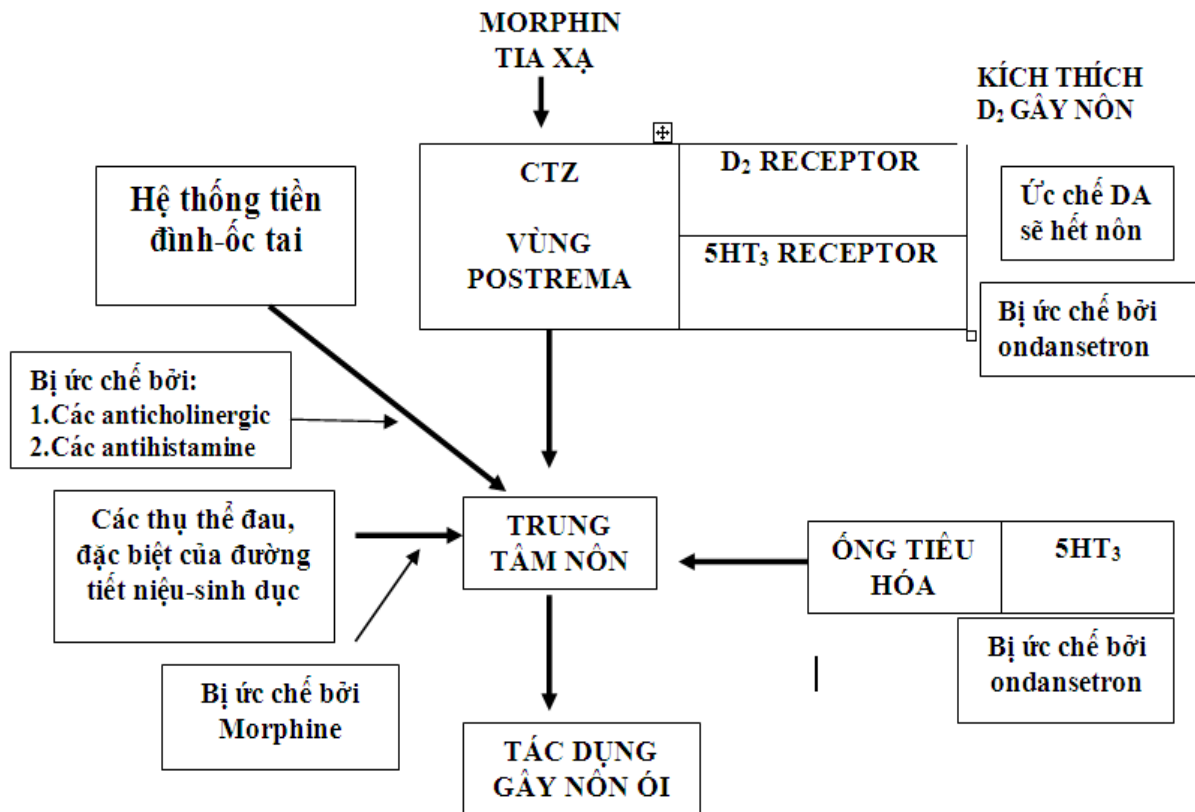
MORPHIN
TIA XẠ

KÍCH THÍCH $D_2$ GÂY NÔN

| CTZ VÙNG POSTREMA | $D_2$ RECEPTOR |
|---|---|
| | $5HT_3$ RECEPTOR |

Hệ thống tiền đình-ốc tai

Ức chế DA sẽ hết nôn

Bị ức chế bởi ondansetron

Bị ức chế bởi:
1.Các anticholinergic
2.Các antihistamine

Các thụ thể đau, đặc biệt của đường tiết niệu-sinh dục

TRUNG TÂM NÔN

| ỐNG TIÊU HÓA | $5HT_3$ |
|---|---|

Bị ức chế bởi ondansetron

Bị ức chế bởi Morphine

TÁC DỤNG GÂY NÔN ÓI